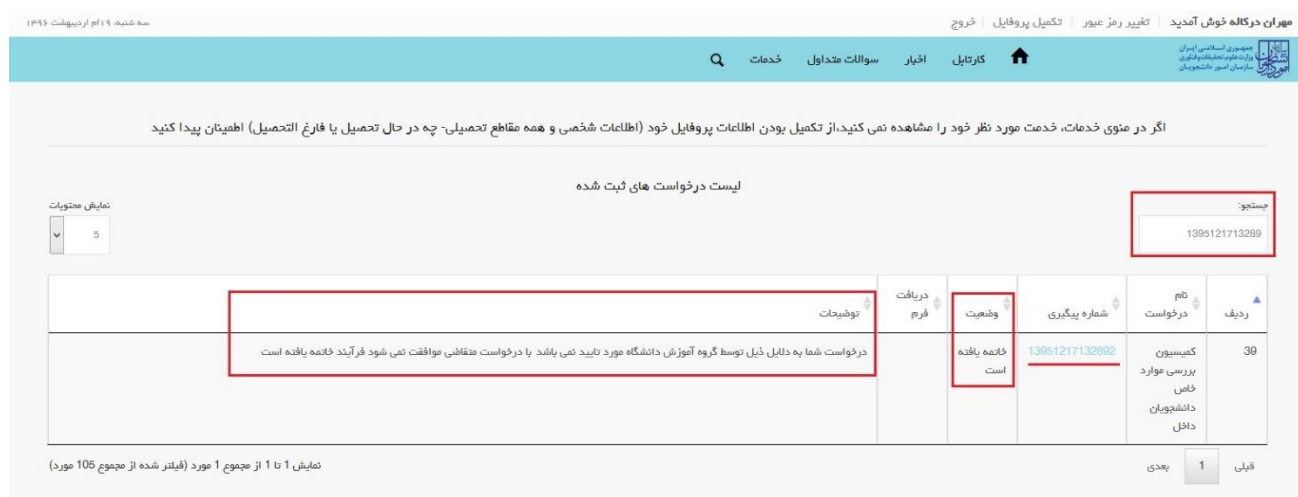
مهران درگاله خوش آمدید | تغییر رمز عبور | تکمیل پروفایل | خروج
سه شنبه، ۱۹ام اردیبهشت ۱۳۹۶

جمهوری اسلامی ایران
وزارت علوم، تحقیقات و فناوری
سازمان امور دانشجویان

کارتابل اخبار سوالات متداول خدمات

اگر در منوی خدمات، خدمت مورد نظر خود را مشاهده نمی کنید،از تکمیل بودن اطلاعات پروفایل خود (اطلاعات شخصی و همه مقاطع تحصیلی- چه در حال تحصیل یا فارغ التحصیل) اطمینان پیدا کنید

لیست درخواست های ثبت شده

جستجو:
1395121713289

نمایش محتویات
5

| ردیف | نام درخواست | شماره پیگیری | وضعیت | دریافت فرم | توضیحات |
|---|---|---|---|---|---|
| 39 | کمیسیون بررسی موارد خاص دانشجویان داخل | 13951217132892 | خاتمه یافته است | | درخواست شما به دلایل ذیل توسط گروه آموزش دانشگاه مورد تایید نمی باشد با درخواست متقاضی موافقت نمی شود فرآیند خاتمه یافته است |

قبلی 1 بعدی

نمایش 1 تا 1 از مجموع 1 مورد (فیلتر شده از مجموع 105 مورد)